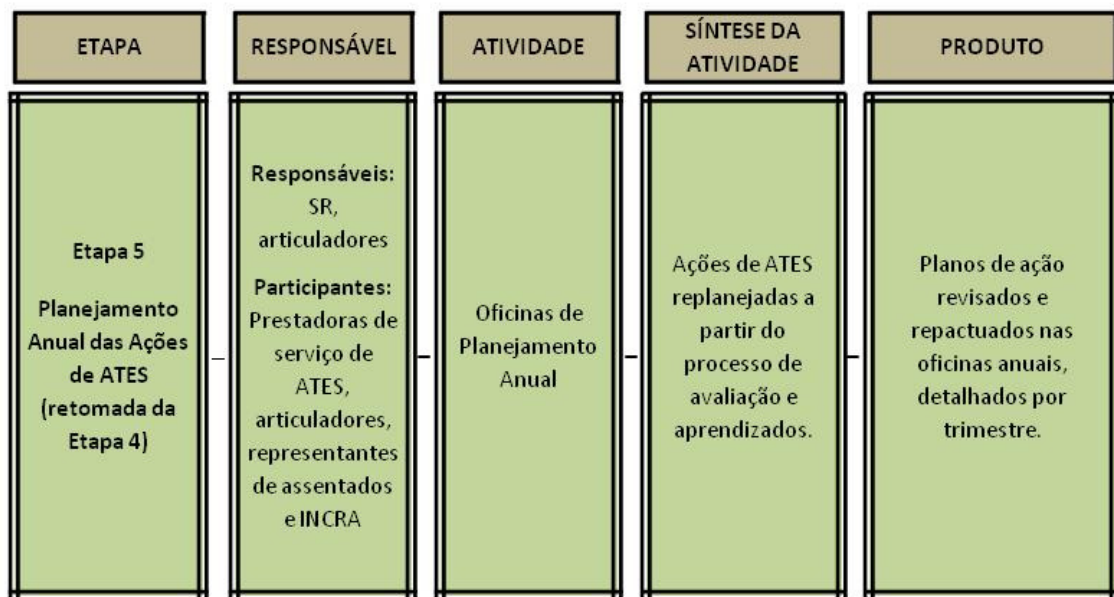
| ETAPA | RESPONSÁVEL | ATIVIDADE | SÍNTESE DA ATIVIDADE | PRODUTO |
|---|---|---|---|---|
| Etapa 5 Planejamento Anual das Ações de ATES (retomada da Etapa 4) | Responsáveis: SR, articuladores Participantes: Prestadoras de serviço de ATES, articuladores, representantes de assentados e INCRA | Oficinas de Planejamento Anual | Ações de ATES replanejadas a partir do processo de avaliação e aprendizados. | Planos de ação revisados e repactuados nas oficinas anuais, detalhados por trimestre. |